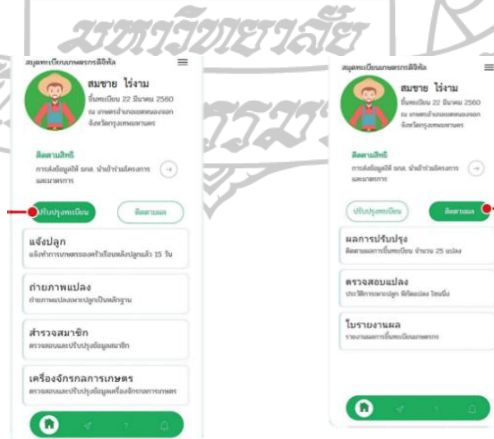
มหาวิทยาลัย

สมุดทะเบียนเกษตรกรดิจิทัล

สมชาย ไร่งาม
ขึ้นทะเบียน 22 มีนาคม 2560
ณ เกษตรอำเภอเมืองนอก จังหวัดกรุงเทพมหานคร

ติดตามสิทธิ์
การส่งข้อมูลให้ ธกส. นำเข้าร่วมโครงการ และมาตรการ

ปรับปรุงทะเบียน
ติดตามผล

แจ้งปลูก
แจ้งทำการเกษตรของครัวเรือนหลังปลูกแล้ว 15 วัน

ถ่ายภาพแปลง
ถ่ายภาพแปลงเพาะปลูกเป็นหลักฐาน

สำรวจสมาชิก
ตรวจสอบและปรับปรุงข้อมูลสมาชิก

เครื่องจักรกลการเกษตร
ตรวจสอบและปรับปรุงข้อมูลเครื่องจักรกลการเกษตร

สมุดทะเบียนเกษตรกรดิจิทัล

สมชาย ไร่งาม
ขึ้นทะเบียน 22 มีนาคม 2560
ณ เกษตรอำเภอเมืองนอก จังหวัดกรุงเทพมหานคร

ติดตามสิทธิ์
การส่งข้อมูลให้ ธกส. นำเข้าร่วมโครงการ และมาตรการ

ปรับปรุงทะเบียน
ติดตามผล

ผลการปรับปรุง
ติดตามผลการขึ้นทะเบียน จำนวน 25 แปลง

ตรวจสอบแปลง
ประวัติการเพาะปลูก พิกัดแปลง โฉนดที่

ใบรายงานผล
รายงานผลการขึ้นทะเบียนเกษตรกร